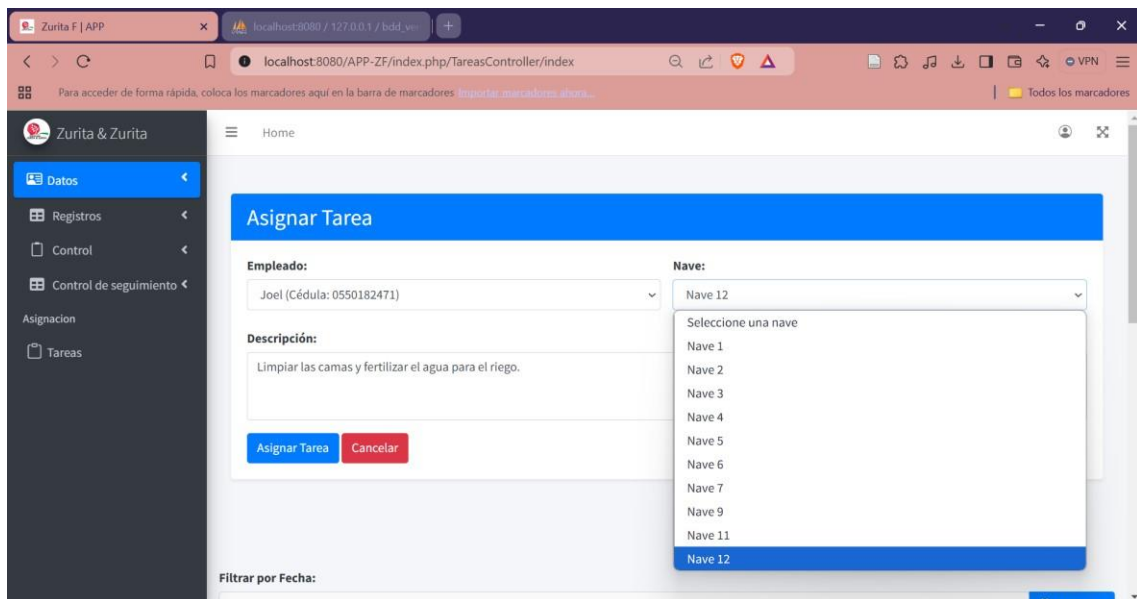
Zurita F | APP
localhost:8080 / 127.0.0.1 / bdd_ve
localhost:8080/APP-ZF/index.php/TareasController/index
VPN
Para acceder de forma rápida, coloca los marcadores aquí en la barra de marcadores Importar marcadores ahora...
Todos los marcadores

Zurita & Zurita
Home

Datos
Registros
Control
Control de seguimiento
Asignacion
Tareas

Asignar Tarea

Empleado:
Joel (Cédula: 0550182471)

Nave:
Nave 12

Seleccione una nave
Nave 1
Nave 2
Nave 3
Nave 4
Nave 5
Nave 6
Nave 7
Nave 9
Nave 11
Nave 12

Descripción:
Limpiar las camas y fertilizar el agua para el riego.

Asignar Tarea
Cancelar

Filtrar por Fecha: